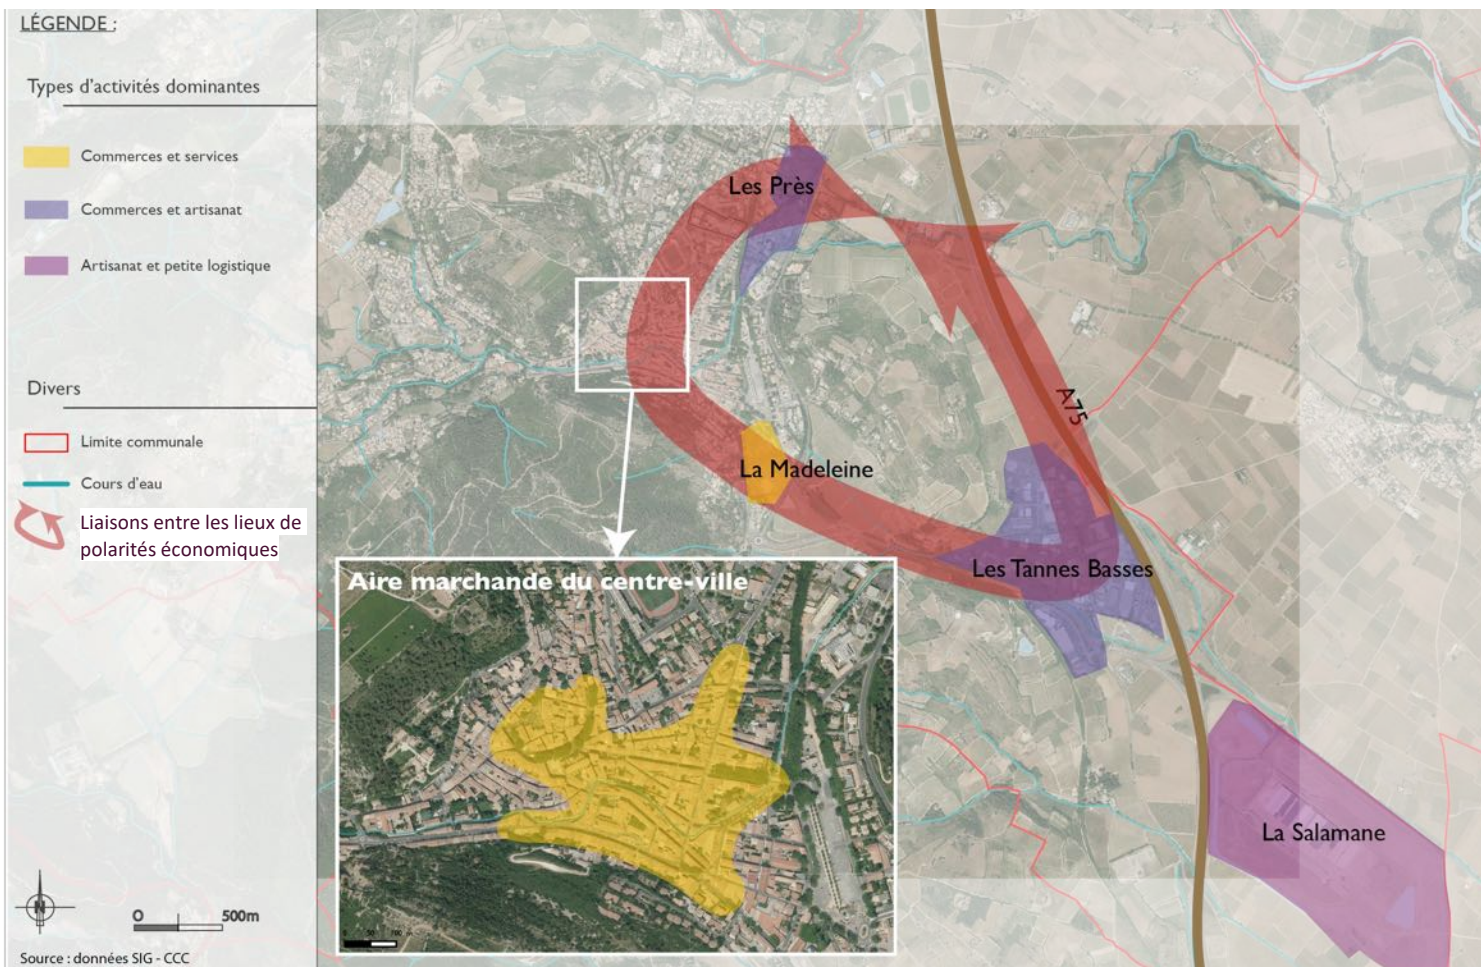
LÉGENDE :

Types d'activités dominantes

Commerces et services

Commerces et artisanat

Artisanat et petite logistique

Divers

Limite communale

Cours d'eau

Liaisons entre les lieux de polarités économiques

N

0 500m

Source : données SIG - CCC

Les Près

La Madeleine

A75

Les Tannes Basses

La Salamane

Aire marchande du centre-ville